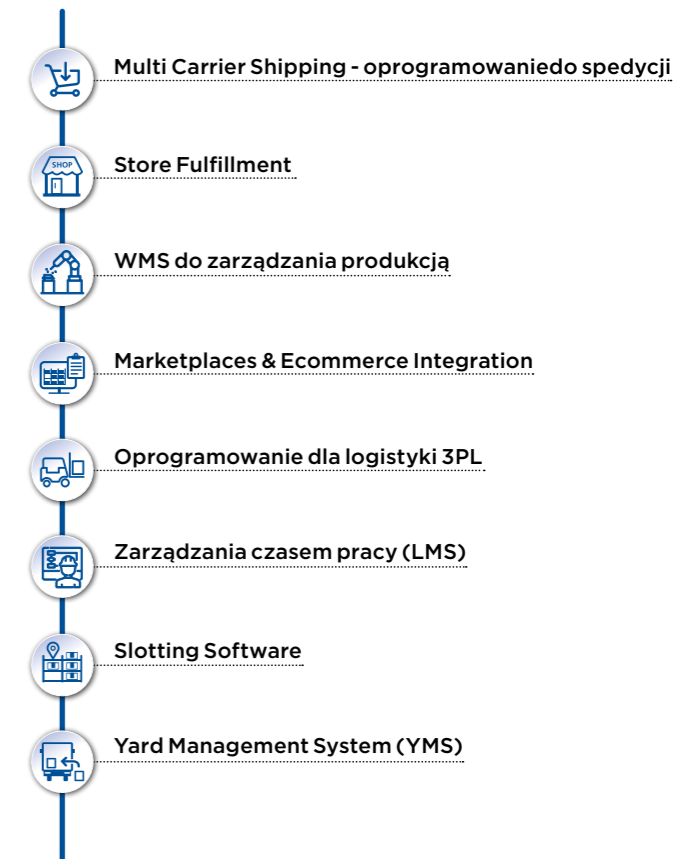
Multi Carrier Shipping - oprogramowaniedo spedycji

SHOP

Store Fulfillment

WMS do zarządzania produkcją

Marketplaces & Ecommerce Integration

Oprogramowanie dla logistyki 3PL

Zarządzania czasem pracy (LMS)

Slotting Software

Yard Management System (YMS)